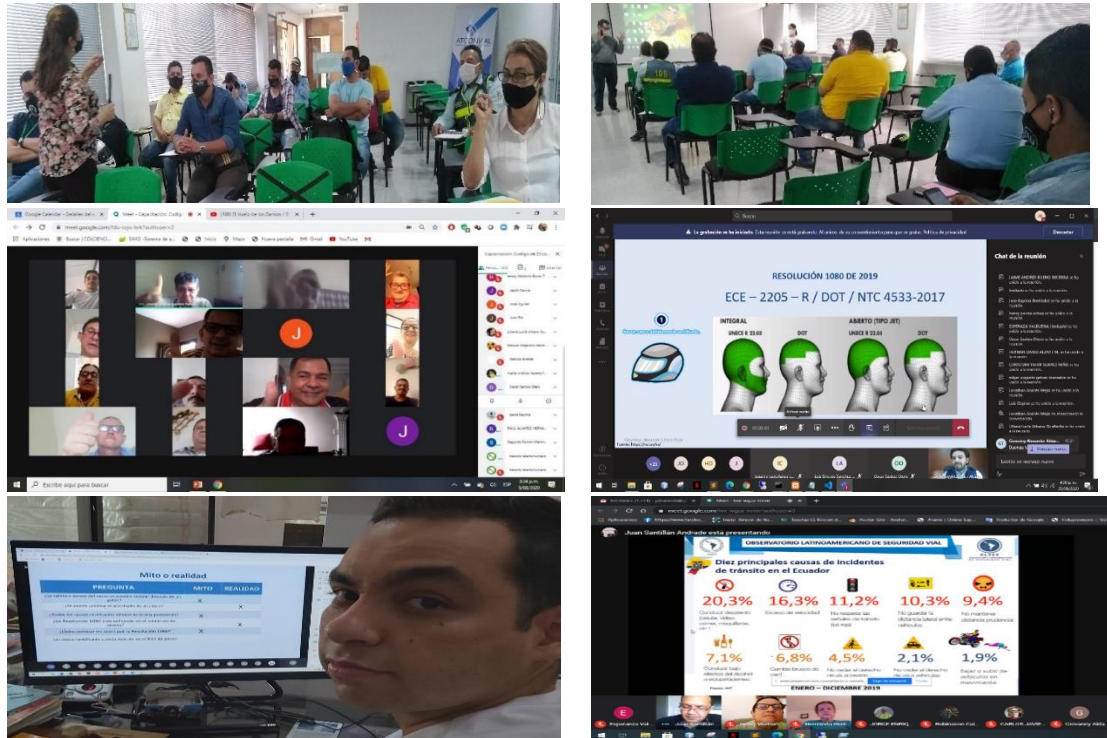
Google Calendar - Detalles del e... Meet - Capacitación Código... 1080 El Vuelo de los Cascos / ...
meet.google.com
Aplicaciones
J
J
Escribe aquí para buscar

Buscar
La grabación se ha iniciado.
Desactivar
RESOLUCIÓN 1080 DE 2019
ECE – 2205 – R / DOT / NTC 4533-2017
INTEGRAL
ABIERTO (TIPO JET)
UNECE R 22.05
DOT
UNECE R 22.05
DOT
Chat de la reunión

Mito o realidad
PREGUNTA
MITO
REALIDAD

Juan Santillan Andrade está presentando
OBSERVATORIO LATINOAMERICANO DE SEGURIDAD VIAL
Diez principales causas de incidentes de tránsito en el Ecuador
20,3%
16,3%
11,2%
10,3%
9,4%
7,1%
6,8%
4,5%
2,1%
1,9%
Exceso de velocidad
ENERO – DICIEMBRE 2019